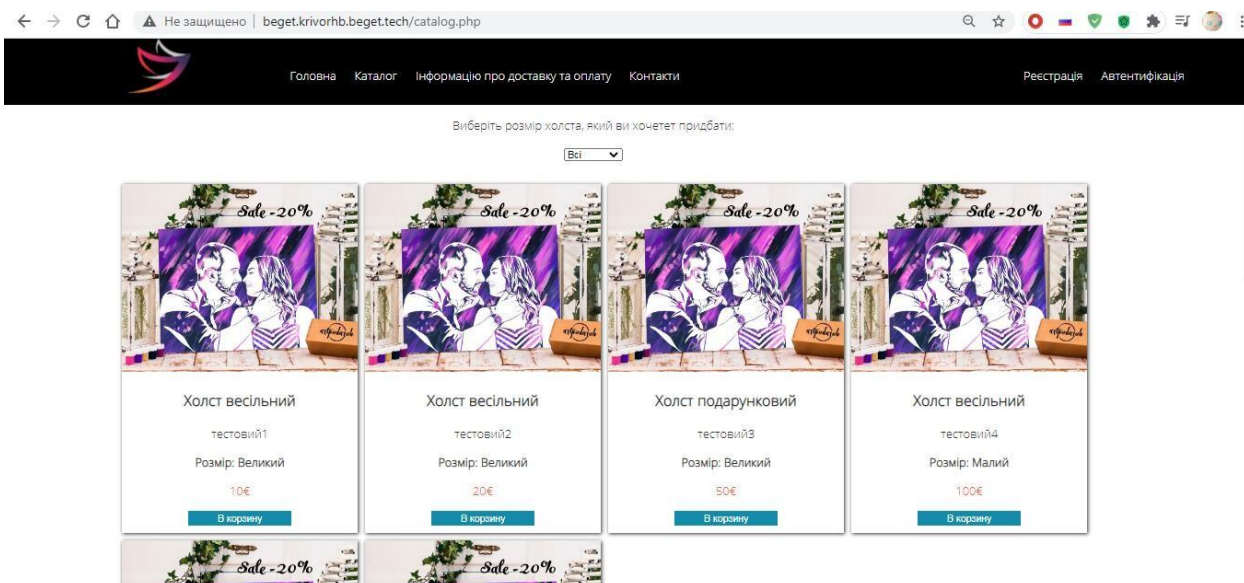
Не защищено | beget.krivorhb.beget.tech/catalog.php

Головна Каталог Інформацію про доставку та оплату Контакти

Реєстрація Автентифікація

Виберіть розмір холста, який ви хочетет придбати:

Всі

Sale -20%

Холст весільний
тестовий1
Розмір: Великий
10€
В корзину

Sale -20%

Холст весільний
тестовий2
Розмір: Великий
20€
В корзину

Sale -20%

Холст подарунковий
тестовий3
Розмір: Великий
50€
В корзину

Sale -20%

Холст весільний
тестовий4
Розмір: Малий
100€
В корзину

Sale -20%

Sale -20%